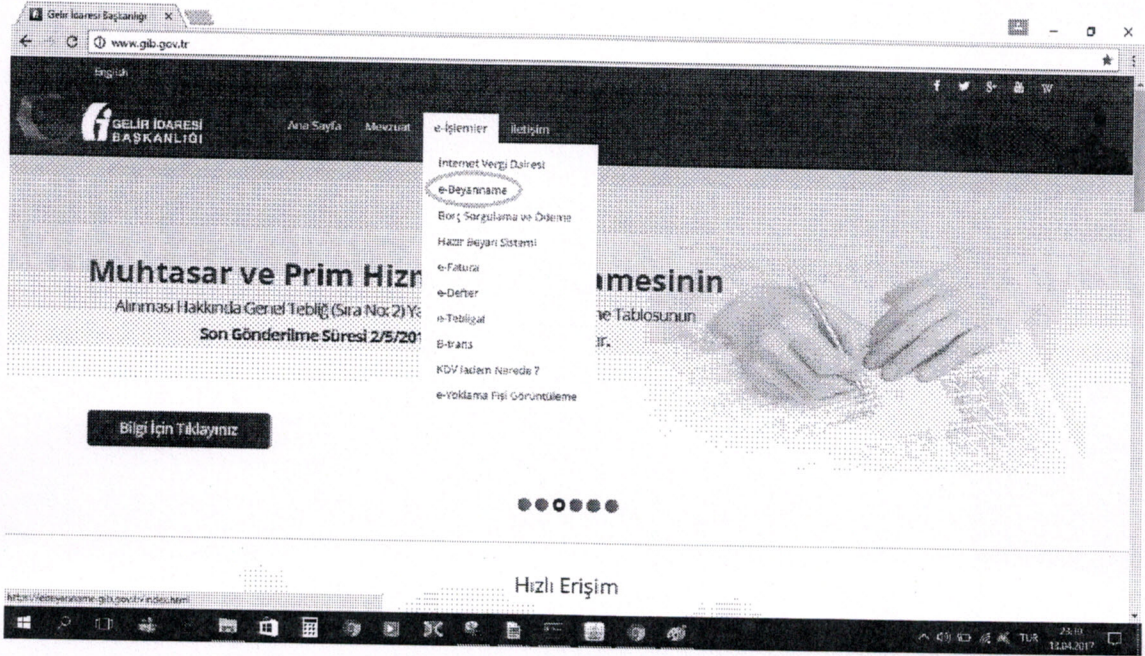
Gelir İdaresi Başkanlığı ×

www.gib.gov.tr

English

GELİR İDARESİ BAŞKANLIĞI

Ana Sayfa Mevzuat e-İşlemler İletişim

İnternet Vergi Dairesi
e-Beyanname
Borç Sorgulama ve Ödeme
Hazır Beyan Sistemi
e-Fatura
e-Defter
e-Tebligat
B-trans
KDV İadem Nerede ?
e-Yoklama Fişi Görüntüleme

Muhtasar ve Prim Hizm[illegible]amesinin

Alınması Hakkında Genel Tebliğ (Sıra No: 2) Ya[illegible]me Tablosunun

Son Gönderilme Süresi 2/5/20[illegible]ar.

Bilgi İçin Tıklayınız

Hızlı Erişim

https://ebeyanname.gib.gov.tr/index.html

TUR 23:10 13.04.2017